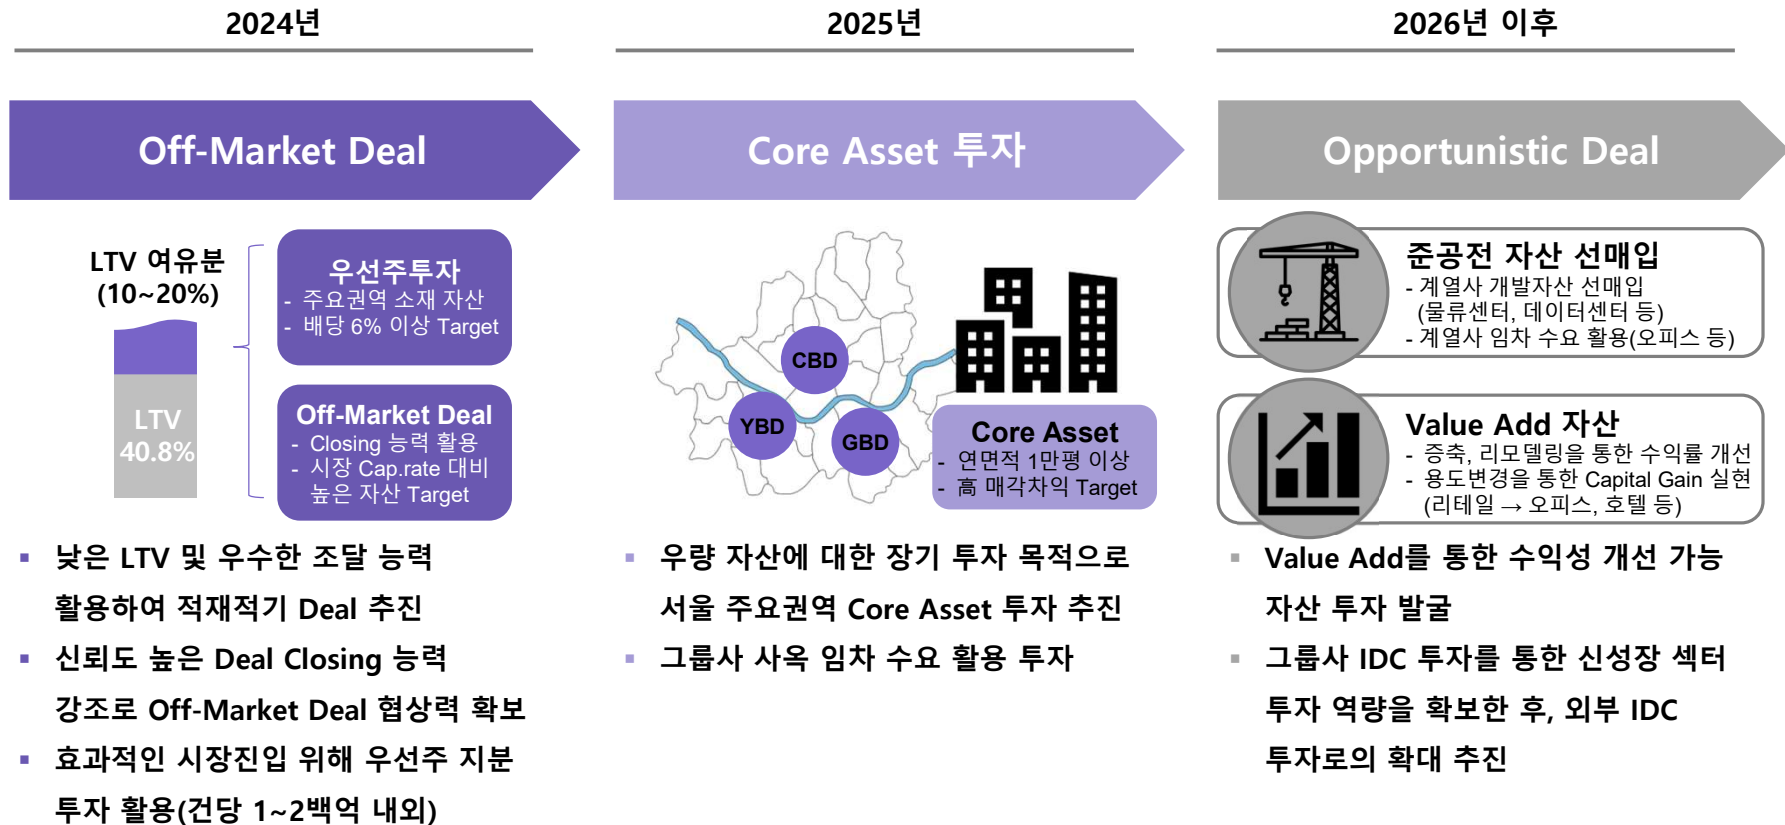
2024년

2025년

2026년 이후

Off-Market Deal

Core Asset 투자

Opportunistic Deal

LTV 여유분 (10~20%)

LTV 40.8%

우선주투자
- 주요권역 소재 자산
- 배당 6% 이상 Target

Off-Market Deal
- Closing 능력 활용
- 시장 Cap.rate 대비 높은 자산 Target

CBD

YBD

GBD

Core Asset
- 연면적 1만평 이상
- 高 매각차익 Target

준공전 자산 선매입
- 계열사 개발자산 선매입 (물류센터, 데이터센터 등)
- 계열사 임차 수요 활용(오피스 등)

Value Add 자산
- 증축, 리모델링을 통한 수익률 개선
- 용도변경을 통한 Capital Gain 실현 (리테일 → 오피스, 호텔 등)

▪ 낮은 LTV 및 우수한 조달 능력 활용하여 적재적기 Deal 추진
▪ 신뢰도 높은 Deal Closing 능력 강조로 Off-Market Deal 협상력 확보
▪ 효과적인 시장진입 위해 우선주 지분 투자 활용(건당 1~2백억 내외)

▪ 우량 자산에 대한 장기 투자 목적으로 서울 주요권역 Core Asset 투자 추진
▪ 그룹사 사옥 임차 수요 활용 투자

▪ Value Add를 통한 수익성 개선 가능 자산 투자 발굴
▪ 그룹사 IDC 투자를 통한 신성장 섹터 투자 역량을 확보한 후, 외부 IDC 투자로의 확대 추진